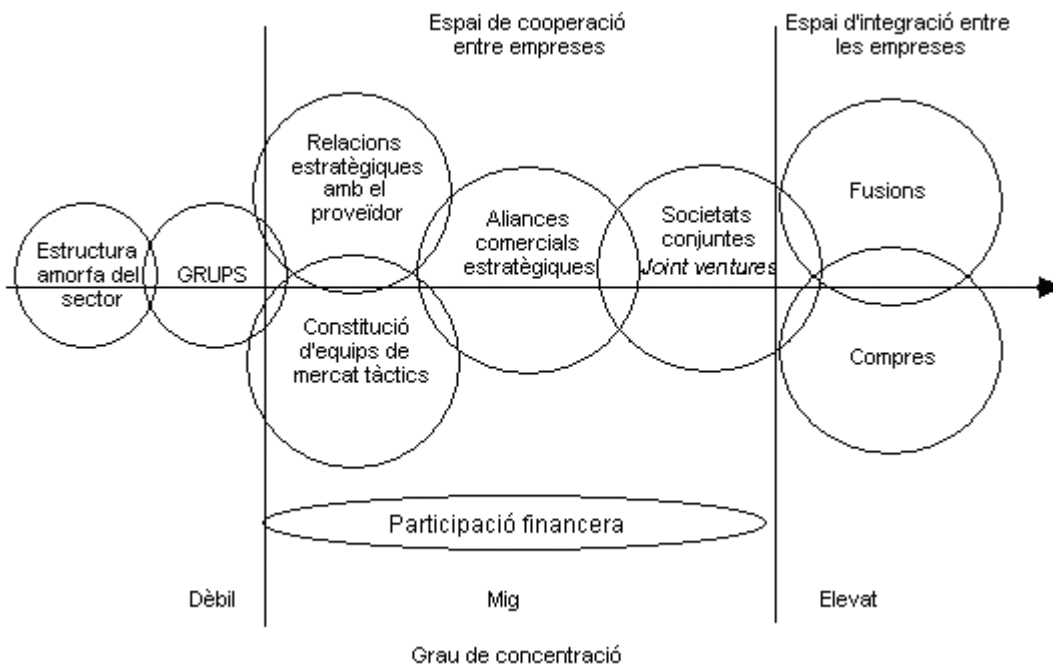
Espai de cooperació entre empreses

Espai d'integració entre les empreses

Relacions estratègiques amb el proveïdor

Fusions

Estructura amorfa del sector

GRUPS

Aliances comercials estratègiques

Societats conjuntes *Joint ventures*

Constitució d'equips de mercat tàctics

Compres

Participació financera

Dèbil

Mig

Elevat

Grau de concentració